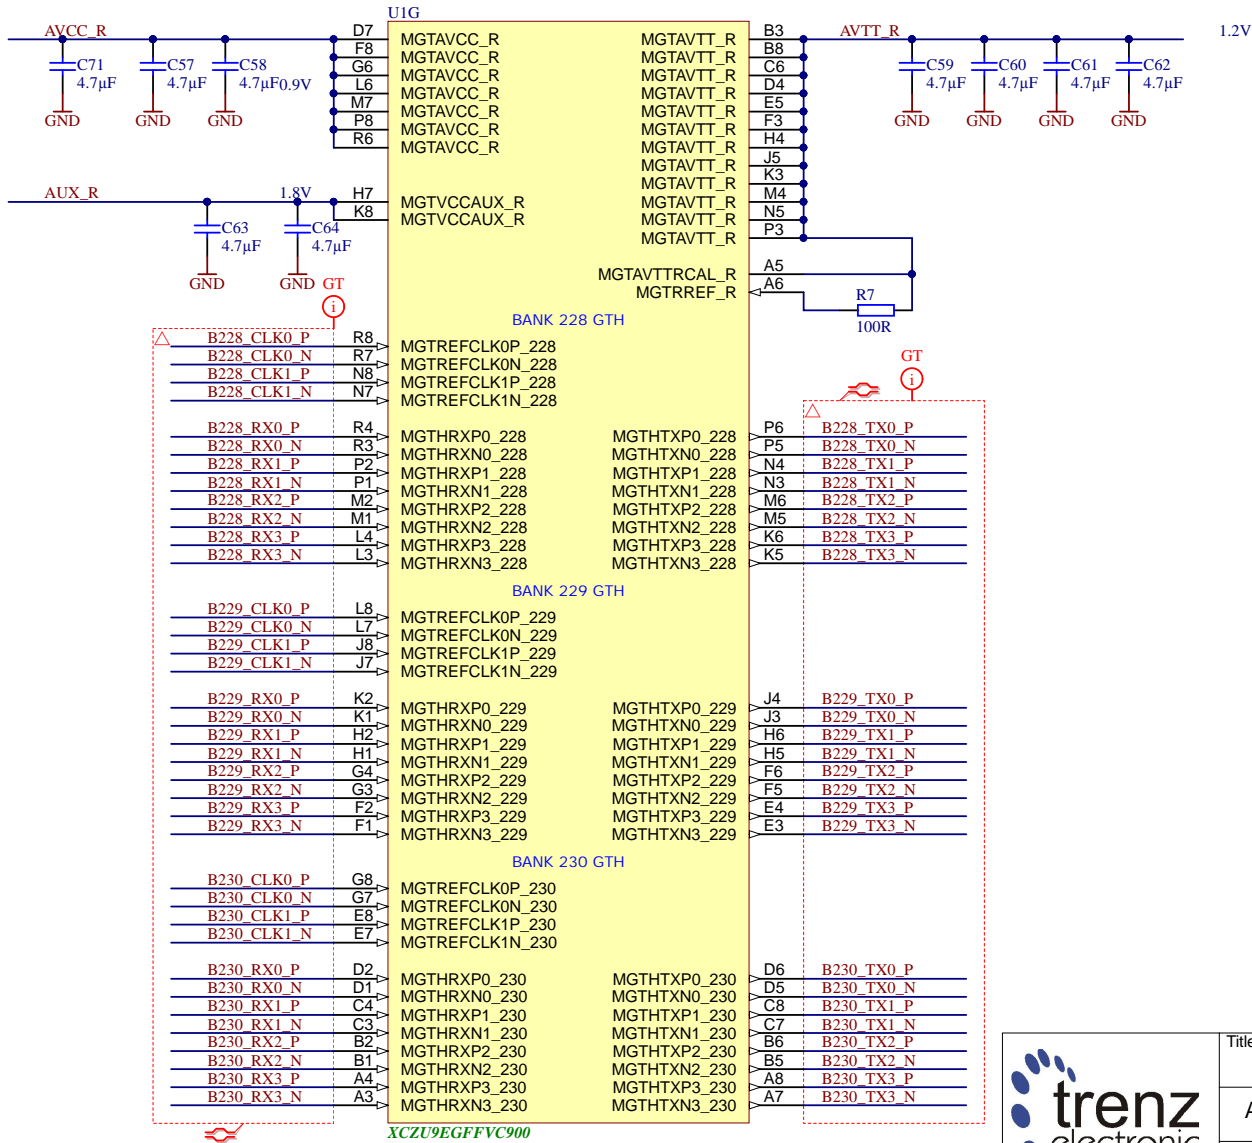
U1G

AVCC_R
C71 4.7µF GND
C57 4.7µF GND
C58 4.7µF GND
0.9V

D7 MGTAVCC_R
F8 MGTAVCC_R
G6 MGTAVCC_R
L6 MGTAVCC_R
M7 MGTAVCC_R
P8 MGTAVCC_R
R6 MGTAVCC_R

AUX_R
1.8V
C63 4.7µF GND
C64 4.7µF GND
H7 MGTVCCAUX_R
K8 MGTVCCAUX_R

GT

MGTAVTT_R B3
MGTAVTT_R B8
MGTAVTT_R C6
MGTAVTT_R D4
MGTAVTT_R E5
MGTAVTT_R F3
MGTAVTT_R H4
MGTAVTT_R J5
MGTAVTT_R K3
MGTAVTT_R M4
MGTAVTT_R N5
MGTAVTT_R P3

AVTT_R
1.2V
C59 4.7µF GND
C60 4.7µF GND
C61 4.7µF GND
C62 4.7µF GND

MGTAVTTRCAL_R A5
MGTRREF_R A6
R7 100R

GT

BANK 228 GTH

B228_CLK0_P R8 MGTREFCLK0P_228
B228_CLK0_N R7 MGTREFCLK0N_228
B228_CLK1_P N8 MGTREFCLK1P_228
B228_CLK1_N N7 MGTREFCLK1N_228

B228_RX0_P R4 MGTHRXP0_228
B228_RX0_N R3 MGTHRXN0_228
B228_RX1_P P2 MGTHRXP1_228
B228_RX1_N P1 MGTHRXN1_228
B228_RX2_P M2 MGTHRXP2_228
B228_RX2_N M1 MGTHRXN2_228
B228_RX3_P L4 MGTHRXP3_228
B228_RX3_N L3 MGTHRXN3_228

MGTHTXP0_228 P6 B228_TX0_P
MGTHTXN0_228 P5 B228_TX0_N
MGTHTXP1_228 N4 B228_TX1_P
MGTHTXN1_228 N3 B228_TX1_N
MGTHTXP2_228 M6 B228_TX2_P
MGTHTXN2_228 M5 B228_TX2_N
MGTHTXP3_228 K6 B228_TX3_P
MGTHTXN3_228 K5 B228_TX3_N

BANK 229 GTH

B229_CLK0_P L8 MGTREFCLK0P_229
B229_CLK0_N L7 MGTREFCLK0N_229
B229_CLK1_P J8 MGTREFCLK1P_229
B229_CLK1_N J7 MGTREFCLK1N_229

B229_RX0_P K2 MGTHRXP0_229
B229_RX0_N K1 MGTHRXN0_229
B229_RX1_P H2 MGTHRXP1_229
B229_RX1_N H1 MGTHRXN1_229
B229_RX2_P G4 MGTHRXP2_229
B229_RX2_N G3 MGTHRXN2_229
B229_RX3_P F2 MGTHRXP3_229
B229_RX3_N F1 MGTHRXN3_229

MGTHTXP0_229 J4 B229_TX0_P
MGTHTXN0_229 J3 B229_TX0_N
MGTHTXP1_229 H6 B229_TX1_P
MGTHTXN1_229 H5 B229_TX1_N
MGTHTXP2_229 F6 B229_TX2_P
MGTHTXN2_229 F5 B229_TX2_N
MGTHTXP3_229 E4 B229_TX3_P
MGTHTXN3_229 E3 B229_TX3_N

BANK 230 GTH

B230_CLK0_P G8 MGTREFCLK0P_230
B230_CLK0_N G7 MGTREFCLK0N_230
B230_CLK1_P E8 MGTREFCLK1P_230
B230_CLK1_N E7 MGTREFCLK1N_230

B230_RX0_P D2 MGTHRXP0_230
B230_RX0_N D1 MGTHRXN0_230
B230_RX1_P C4 MGTHRXP1_230
B230_RX1_N C3 MGTHRXN1_230
B230_RX2_P B2 MGTHRXP2_230
B230_RX2_N B1 MGTHRXN2_230
B230_RX3_P A4 MGTHRXP3_230
B230_RX3_N A3 MGTHRXN3_230

MGTHTXP0_230 D6 B230_TX0_P
MGTHTXN0_230 D5 B230_TX0_N
MGTHTXP1_230 C8 B230_TX1_P
MGTHTXN1_230 C7 B230_TX1_N
MGTHTXP2_230 B6 B230_TX2_P
MGTHTXN2_230 B5 B230_TX2_N
MGTHTXP3_230 A8 B230_TX3_P
MGTHTXN3_230 A7 B230_TX3_N

XCZU9EGFFVC900

trenz electronic
Title